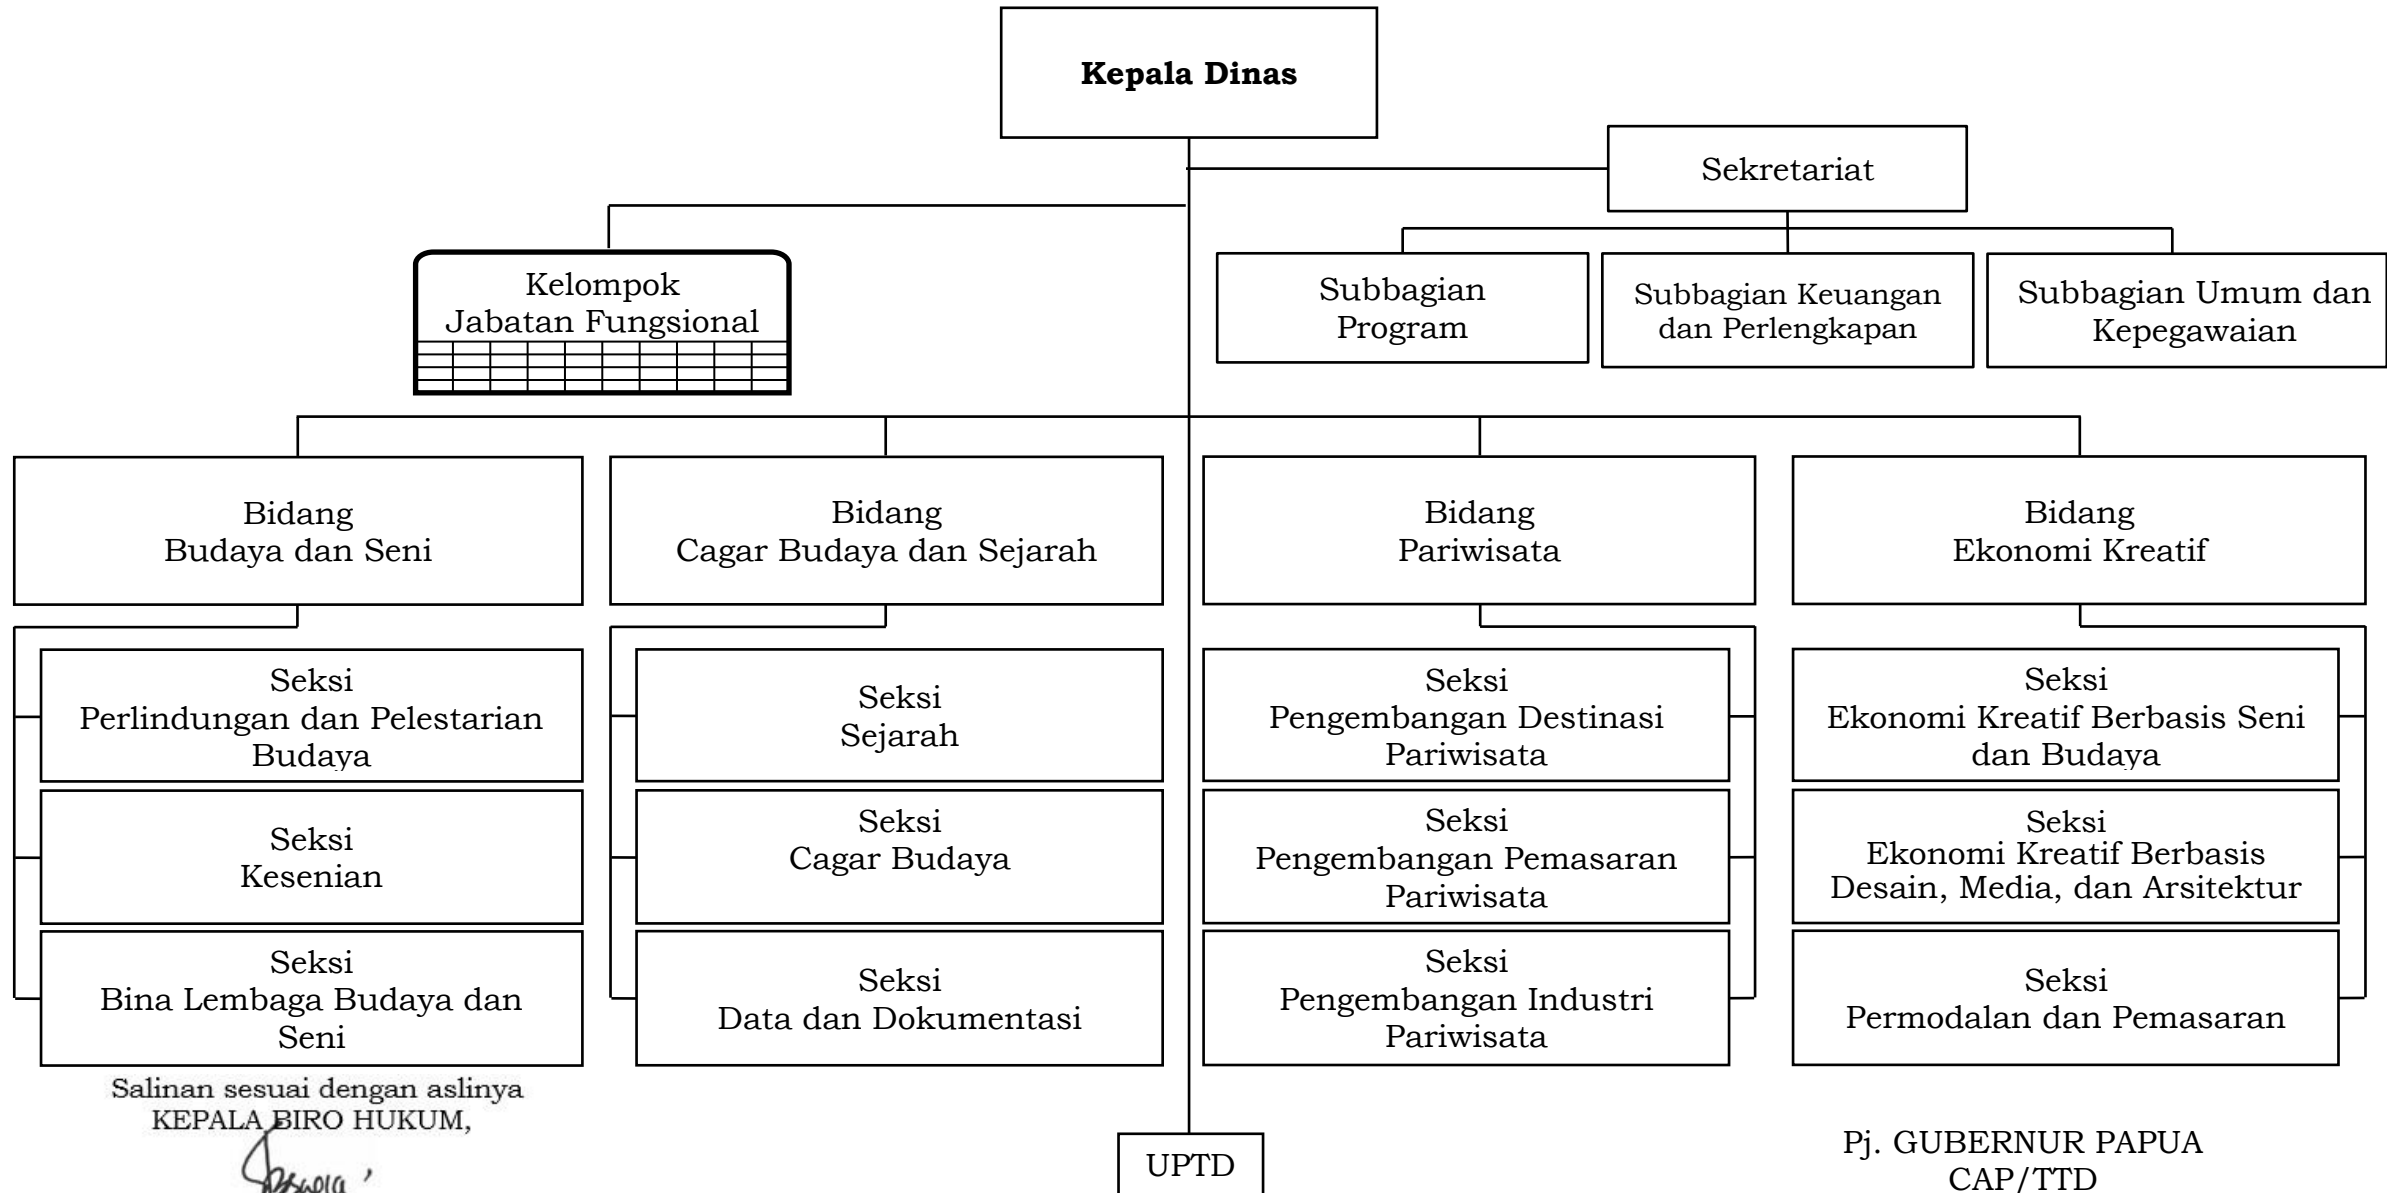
Kepala Dinas

Sekretariat

Kelompok Jabatan Fungsional

Subbagian Program

Subbagian Keuangan dan Perlengkapan

Subbagian Umum dan Kepegawaian

Bidang Budaya dan Seni

Bidang Cagar Budaya dan Sejarah

Bidang Pariwisata

Bidang Ekonomi Kreatif

Seksi Perlindungan dan Pelestarian Budaya

Seksi Kesenian

Seksi Bina Lembaga Budaya dan Seni

Seksi Sejarah

Seksi Cagar Budaya

Seksi Data dan Dokumentasi

Seksi Pengembangan Destinasi Pariwisata

Seksi Pengembangan Pemasaran Pariwisata

Seksi Pengembangan Industri Pariwisata

Seksi Ekonomi Kreatif Berbasis Seni dan Budaya

Seksi Ekonomi Kreatif Berbasis Desain, Media, dan Arsitektur

Seksi Permodalan dan Pemasaran

Salinan sesuai dengan aslinya
KEPALA BIRO HUKUM,

UPTD

Pj. GUBERNUR PAPUA
CAP/TTD